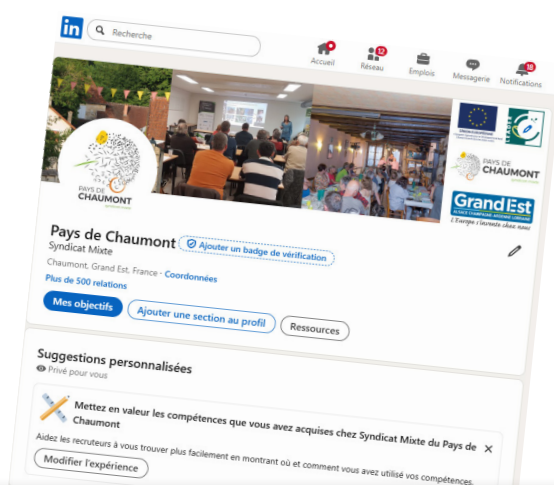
in Recherche

Accueil
12
Réseau
Emplois
Messagerie
18
Notifications

PAYS DE CHAUMONT

UNION EUROPÉENNE

PAYS DE CHAUMONT

Grand Est
ALSACE CHAMPAGNE-ARDENNE LORRAINE
L'Europe s'investit chez nous

Pays de Chaumont
Ajouter un badge de vérification
Syndicat Mixte
Chaumont, Grand Est, France · Coordonnées
Plus de 500 relations

Mes objectifs
Ajouter une section au profil
Ressources

Suggestions personnalisées
Privé pour vous

Mettez en valeur les compétences que vous avez acquises chez Syndicat Mixte du Pays de Chaumont
Aidez les recruteurs à vous trouver plus facilement en montrant où et comment vous avez utilisé vos compétences.
Modifier l'expérience